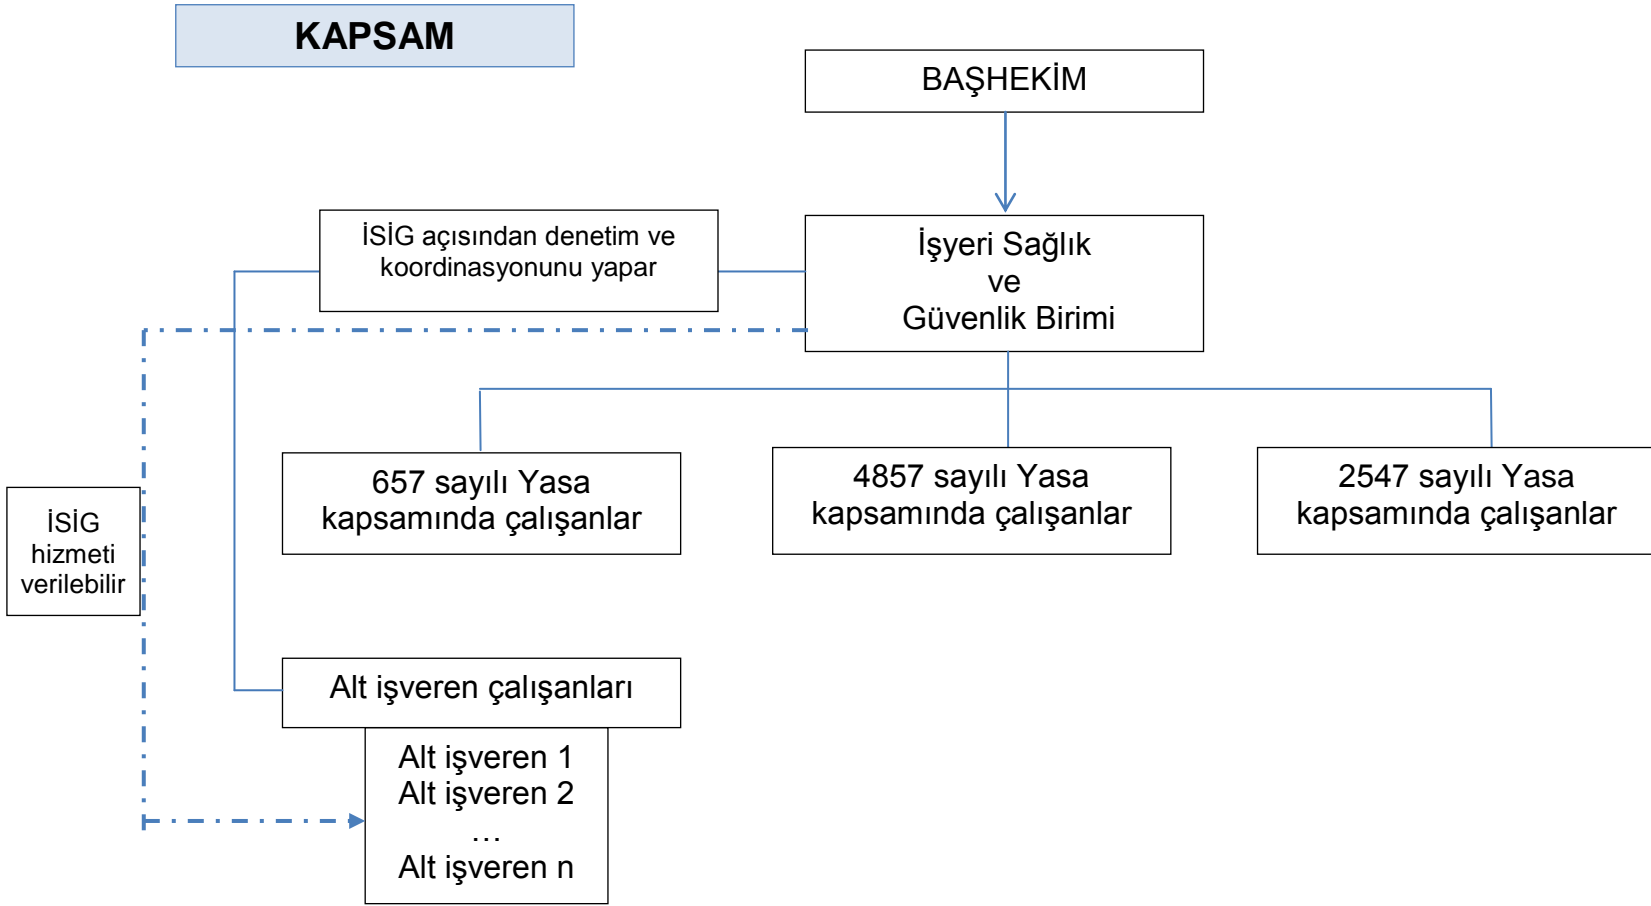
KAPSAM

BAŞHEKİM

İşyeri Sağlık ve Güvenlik Birimi

İSİG açısından denetim ve koordinasyonunu yapar

657 sayılı Yasa kapsamında çalışanlar

4857 sayılı Yasa kapsamında çalışanlar

2547 sayılı Yasa kapsamında çalışanlar

İSİG hizmeti verilebilir

Alt işveren çalışanları

Alt işveren 1
Alt işveren 2
…
Alt işveren n